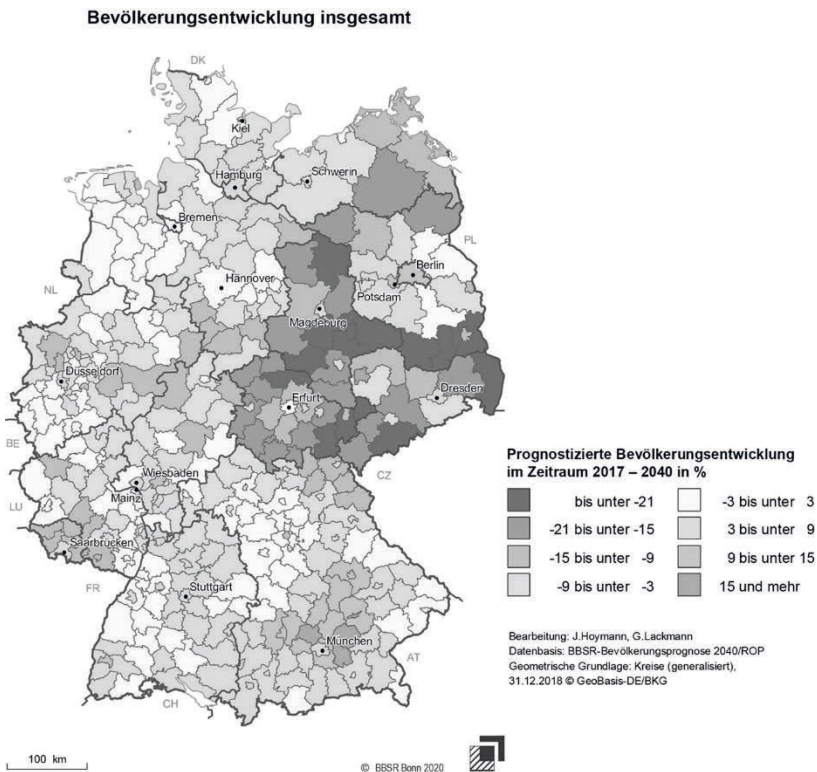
Bevölkerungsentwicklung insgesamt

DK
Kiel
Hamburg
Schwerin
Bremen
PL
Berlin
Hannover
NL
Potsdam
Magdeburg
Düsseldorf
Dresden
Erfurt
BE
Wiesbaden
CZ
LU
Mainz
Saarbrücken
FR
Stuttgart
München
AT
CH

Prognostizierte Bevölkerungsentwicklung im Zeitraum 2017 – 2040 in %

| | |
|---|---|
| bis unter -21 | -3 bis unter 3 |
| -21 bis unter -15 | 3 bis unter 9 |
| -15 bis unter -9 | 9 bis unter 15 |
| -9 bis unter -3 | 15 und mehr |

Bearbeitung: J.Hoymann, G.Lackmann
Datenbasis: BBSR-Bevölkerungsprognose 2040/ROP
Geometrische Grundlage: Kreise (generalisiert), 31.12.2018 © GeoBasis-DE/BKG

100 km

© BBSR Bonn 2020